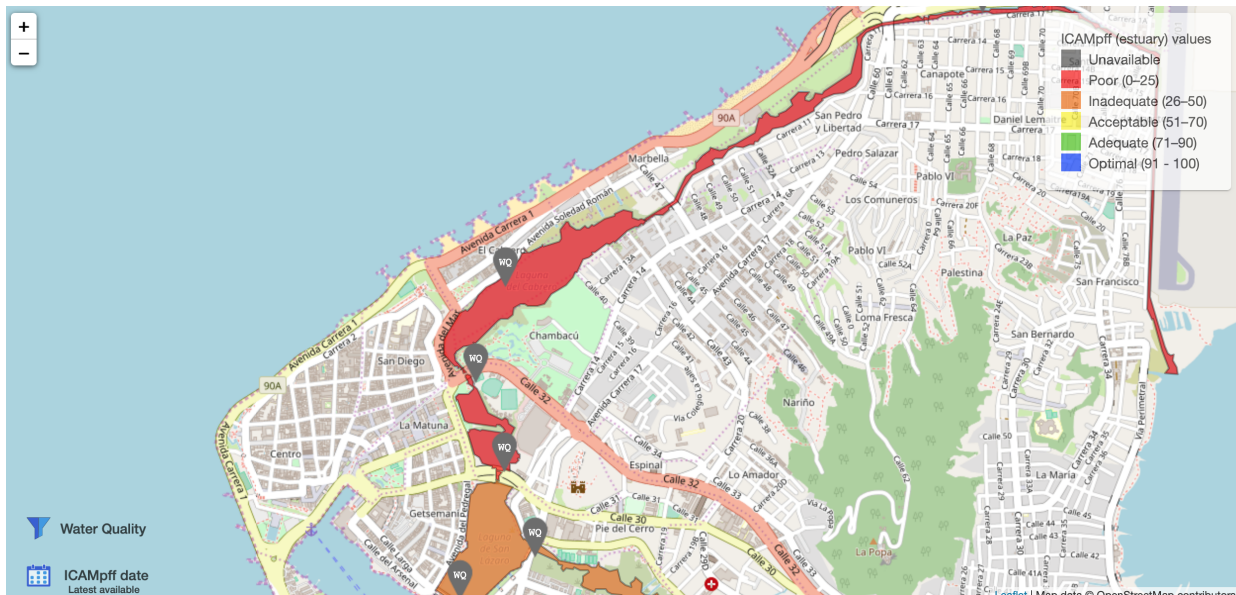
+
−

ICAMpff (estuary) values
Unavailable
Poor (0–25)
Inadequate (26–50)
Acceptable (51–70)
Adequate (71–90)
Optimal (91 - 100)

Water Quality

ICAMpff date
Latest available

WQ
WQ
WQ
WQ
WQ

Avenida Carrera 1
Avenida Soledad Román
Marbella
San Pedro y Libertad
Pedro Salazar
Canapote
Daniel Lemaitre
Pablo VI
Los Comuneros
Pablo VI
La Paz
Palestina
San Francisco
Loma Fresca
San Bernardo
Chambacú
San Diego
La Matuna
Centro
Getsemaní
Nariño
Espinal
Lo Amador
Pie del Cerro
La Popa
La María
Calle 32
Calle 30
Calle 31
Avenida Carrera 17
Avenida Carrera 14
Avenida del Mar
Avenida Carrera 2
Avenida Carrera 1
Vía Perimetral
Vía Perimetral
90A
90A
Calle Larga
Calle del Arsenal
Avenida del Pedregal

Leaflet | Map data © OpenStreetMap contributors